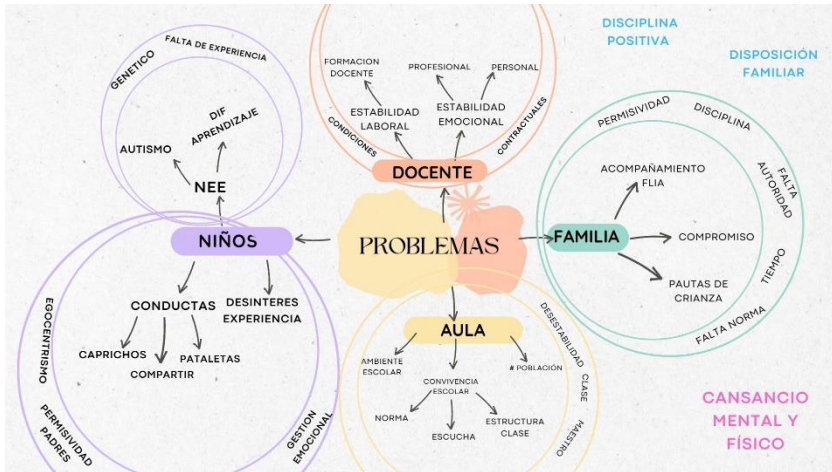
DISCIPLINA POSITIVA

DISPOSICIÓN FAMILIAR

FALTA DE EXPERIENCIA

GENETICO

DIF APRENDIZAJE

AUTISMO

NEE

FORMACION DOCENTE

PROFESIONAL

PERSONAL

ESTABILIDAD LABORAL

ESTABILIDAD EMOCIONAL

CONDICIONES

CONTRACTUALES

DOCENTE

PERMISIVIDAD

DISCIPLINA

FALTA AUTORIDAD

ACOMPAÑAMIENTO FLIA

NIÑOS

PROBLEMAS

FAMILIA

COMPROMISO

TIEMPO

PAUTAS DE CRIANZA

FALTA NORMA

CONDUCTAS

DESINTERES EXPERIENCIA

EGOCENTRISMO

CAPRICHOS

COMPARTIR

PATALETAS

PERMISIVIDAD PADRES

GESTION EMOCIONAL

AULA

DESESTABILIDAD

AMBIENTE ESCOLAR

# POBLACIÓN

CLASE

CONVIVENCIA ESCOLAR

NORMA

ESCUCHA

ESTRUCTURA CLASE

MAESTRO

CANSANCIO MENTAL Y FÍSICO